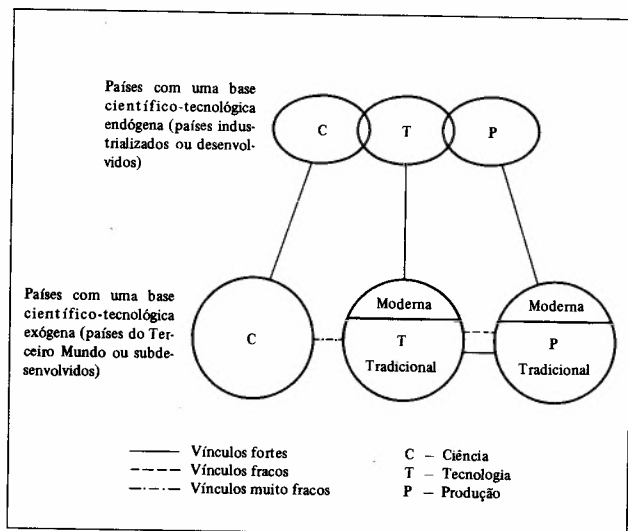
Países com uma base científico-tecnológica endógena (países industrializados ou desenvolvidos)

C
T
P

Países com uma base científico-tecnológica exógena (países do Terceiro Mundo ou subdesenvolvidos)

C

Moderna
T
Tradicional

Moderna
P
Tradicional

——— Vínculos fortes
- - - - Vínculos fracos
-·-·- Vínculos muito fracos

C – Ciência
T – Tecnologia
P – Produção